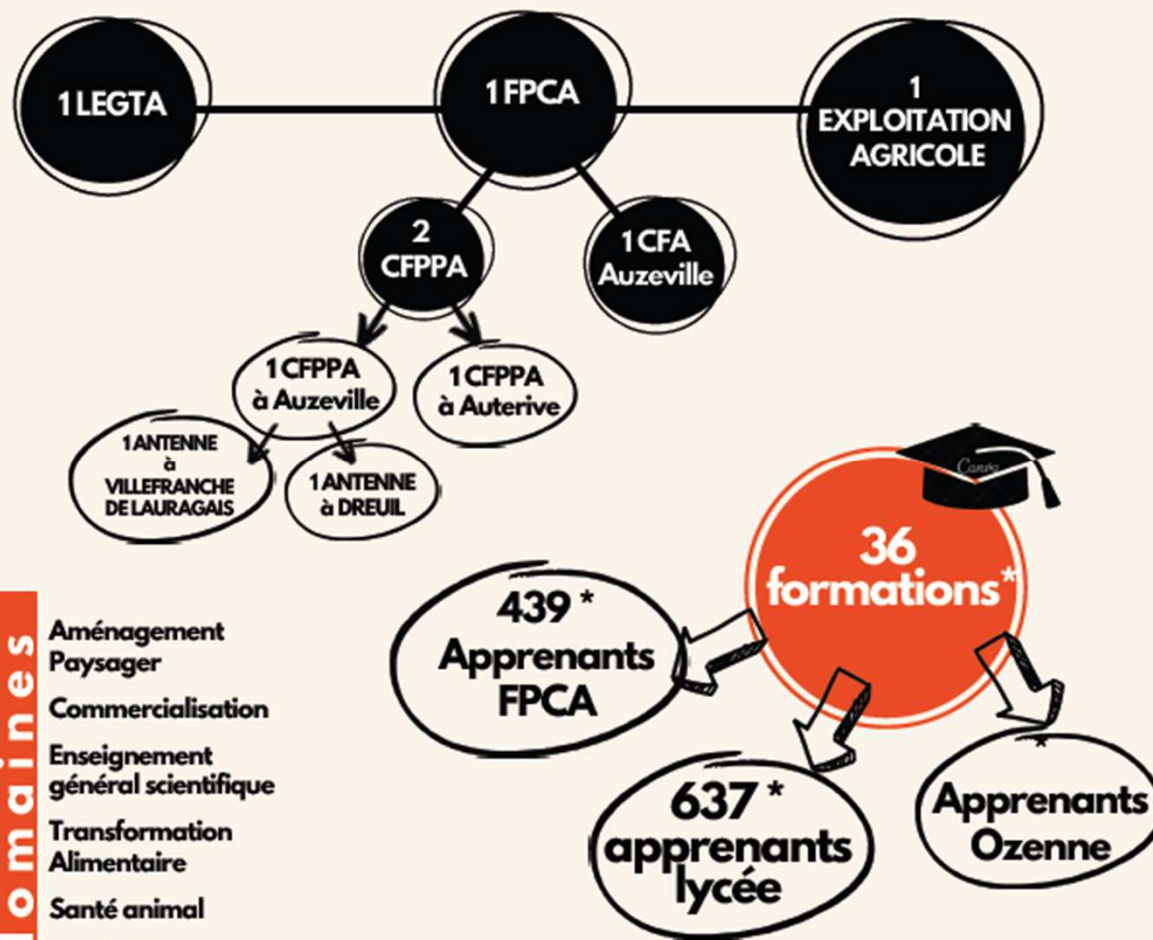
1 LEGTA

1 FPCA

1 EXPLOITATION AGRICOLE

2 CFPPA

1 CFA Auzeville

1 CFPPA à Auzeville

1 CFPPA à Auterive

1 ANTENNE à VILLEFRANCHE DE LAURAGAIS

1 ANTENNE à DREUIL

Canva

36 formations*

439 * Apprenants FPCA

637 * apprenants lycée

* Apprenants Ozenne

omaines

Aménagement Paysager

Commercialisation

Enseignement général scientifique

Transformation Alimentaire

Santé animal